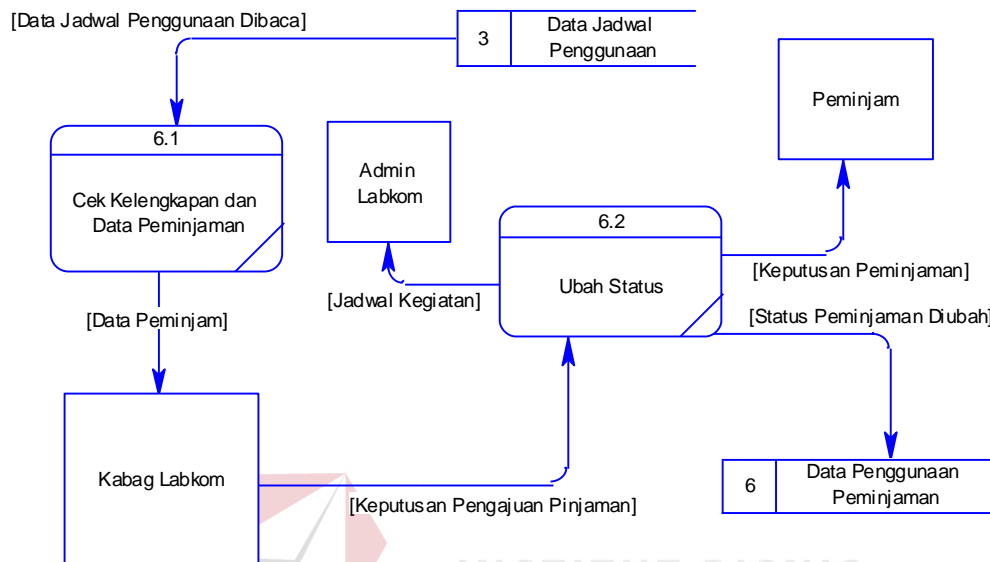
[Data Jadwal Penggunaan Dibaca]

3 | Data Jadwal Penggunaan

6.1

Cek Kelengkapan dan Data Peminjaman

Admin Labkom

Peminjam

6.2

Ubah Status

[Keputusan Peminjaman]

[Jadwal Kegiatan]

[Status Peminjaman Diubah]

[Data Peminjam]

Kabag Labkom

[Keputusan Pengajuan Pinjaman]

6 | Data Penggunaan Peminjaman